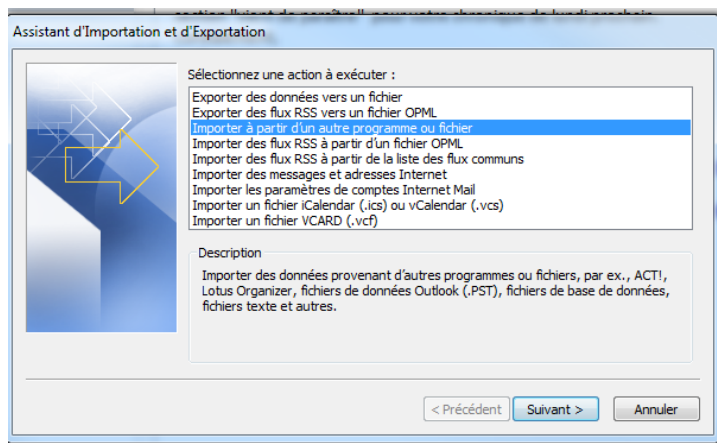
Assistant d'Importation et d'Exportation

Sélectionnez une action à exécuter :

Exporter des données vers un fichier
Exporter des flux RSS vers un fichier OPML
Importer à partir d'un autre programme ou fichier
Importer des flux RSS à partir d'un fichier OPML
Importer des flux RSS à partir de la liste des flux communs
Importer des messages et adresses Internet
Importer les paramètres de comptes Internet Mail
Importer un fichier iCalendar (.ics) ou vCalendar (.vcs)
Importer un fichier VCARD (.vcf)

Description

Importer des données provenant d'autres programmes ou fichiers, par ex., ACT!, Lotus Organizer, fichiers de données Outlook (.PST), fichiers de base de données, fichiers texte et autres.

< Précédent
Suivant >
Annuler